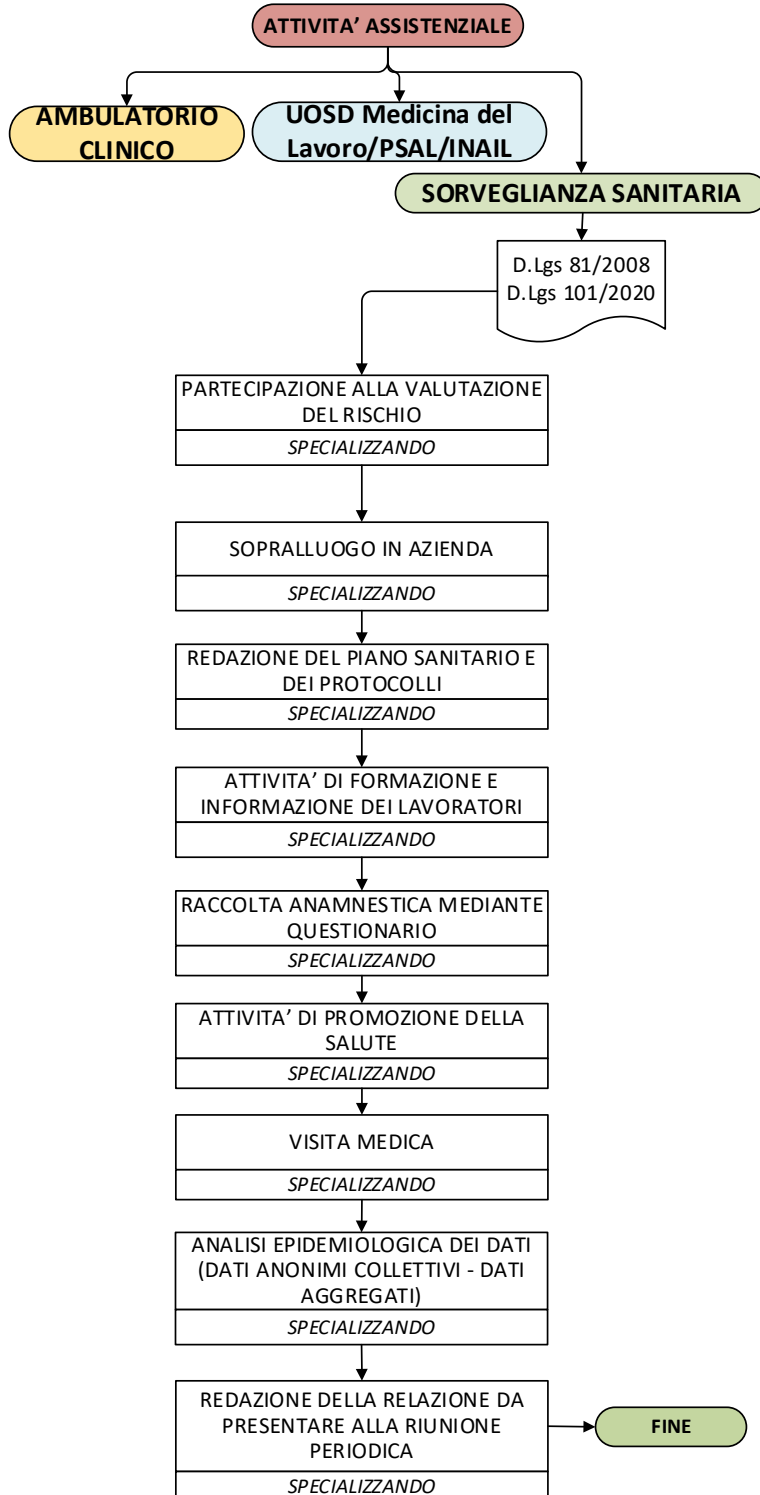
ATTIVITA' ASSISTENZIALE

AMBULATORIO CLINICO

UOSD Medicina del Lavoro/PSAL/INAIL

SORVEGLIANZA SANITARIA

D.Lgs 81/2008
D.Lgs 101/2020

PARTECIPAZIONE ALLA VALUTAZIONE DEL RISCHIO
SPECIALIZZANDO

SOPRALLUOGO IN AZIENDA
SPECIALIZZANDO

REDAZIONE DEL PIANO SANITARIO E DEI PROTOCOLLI
SPECIALIZZANDO

ATTIVITA' DI FORMAZIONE E INFORMAZIONE DEI LAVORATORI
SPECIALIZZANDO

RACCOLTA ANAMNESTICA MEDIANTE QUESTIONARIO
SPECIALIZZANDO

ATTIVITA' DI PROMOZIONE DELLA SALUTE
SPECIALIZZANDO

VISITA MEDICA
SPECIALIZZANDO

ANALISI EPIDEMIOLOGICA DEI DATI (DATI ANONIMI COLLETTIVI - DATI AGGREGATI)
SPECIALIZZANDO

REDAZIONE DELLA RELAZIONE DA PRESENTARE ALLA RIUNIONE PERIODICA
SPECIALIZZANDO

FINE